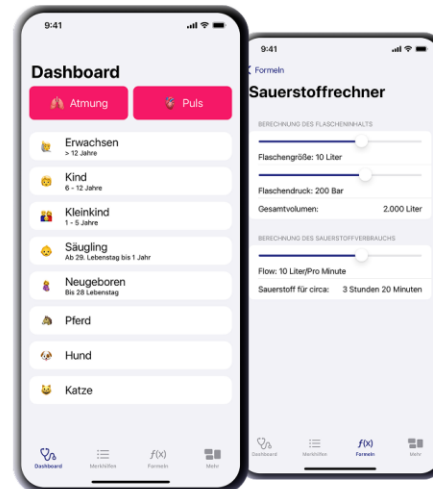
9:41

Dashboard

Atmung

Puls

Erwachsen
> 12 Jahre

Kind
6 - 12 Jahre

Kleinkind
1 - 5 Jahre

Säugling
Ab 29. Lebenstag bis 1 Jahr

Neugeboren
Bis 28 Lebenstag

Pferd

Hund

Katze

Dashboard
Merkhilfen
$f(x)$
Formeln
Mehr

9:41

< Formeln

Sauerstoffrechner

BERECHNUNG DES FLASCHENINHALTS

Flaschengröße: 10 Liter

Flaschendruck: 200 Bar

Gesamtvolumen: 2.000 Liter

BERECHNUNG DES SAUERSTOFFVERBRAUCHS

Flow: 10 Liter/Pro Minute

Sauerstoff für circa: 3 Stunden 20 Minuten

Dashboard
Merkhilfen
$f(x)$
Formeln
Mehr